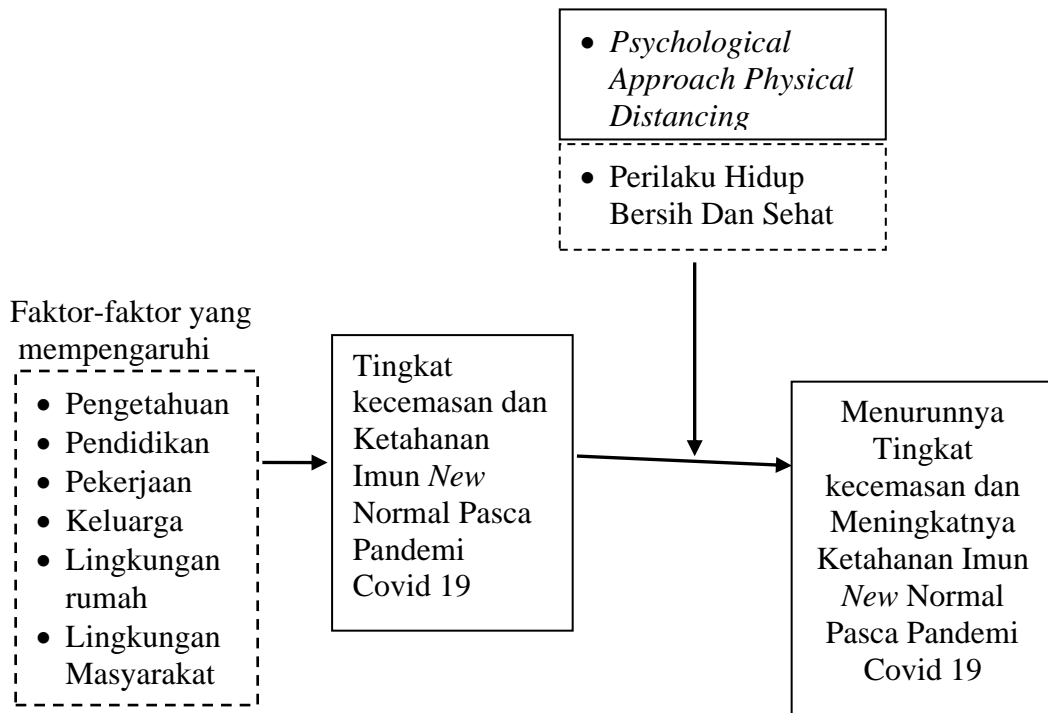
• *Psychological Approach Physical Distancing*

• Perilaku Hidup Bersih Dan Sehat

Faktor-faktor yang mempengaruhi

• Pengetahuan
• Pendidikan
• Pekerjaan
• Keluarga
• Lingkungan rumah
• Lingkungan Masyarakat

Tingkat kecemasan dan Ketahanan Imun *New* Normal Pasca Pandemi Covid 19

Menurunnya Tingkat kecemasan dan Meningkatnya Ketahanan Imun *New* Normal Pasca Pandemi Covid 19